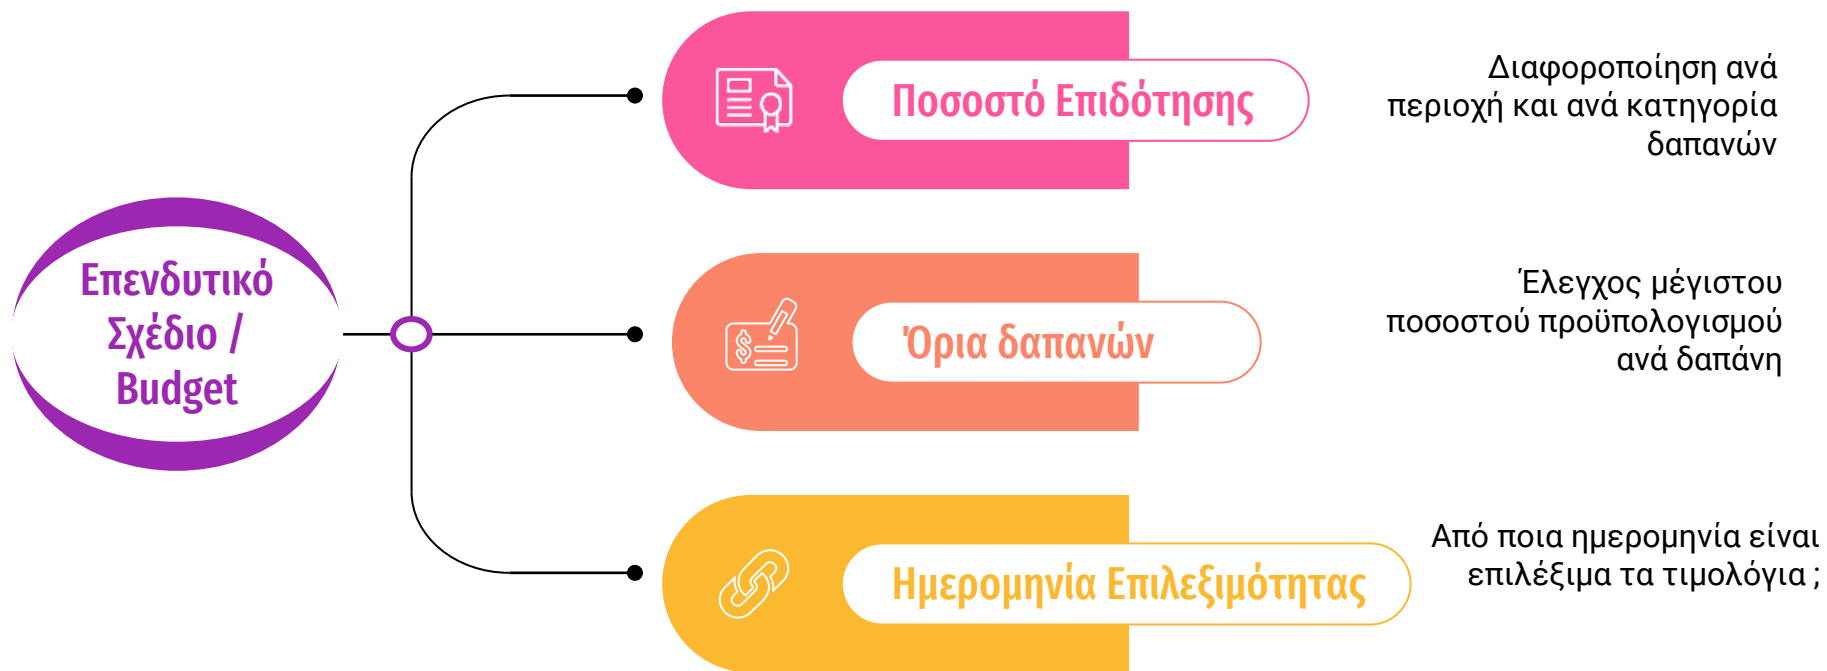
Επενδυτικό Σχέδιο / Budget

Ποσοστό Επιδότησης

Διαφοροποίηση ανά περιοχή και ανά κατηγορία δαπανών

Όρια δαπανών

Έλεγχος μέγιστου ποσοστού προϋπολογισμού ανά δαπάνη

Ημερομηνία Επιλεξιμότητας

Από ποια ημερομηνία είναι επιλέξιμα τα τιμολόγια ;